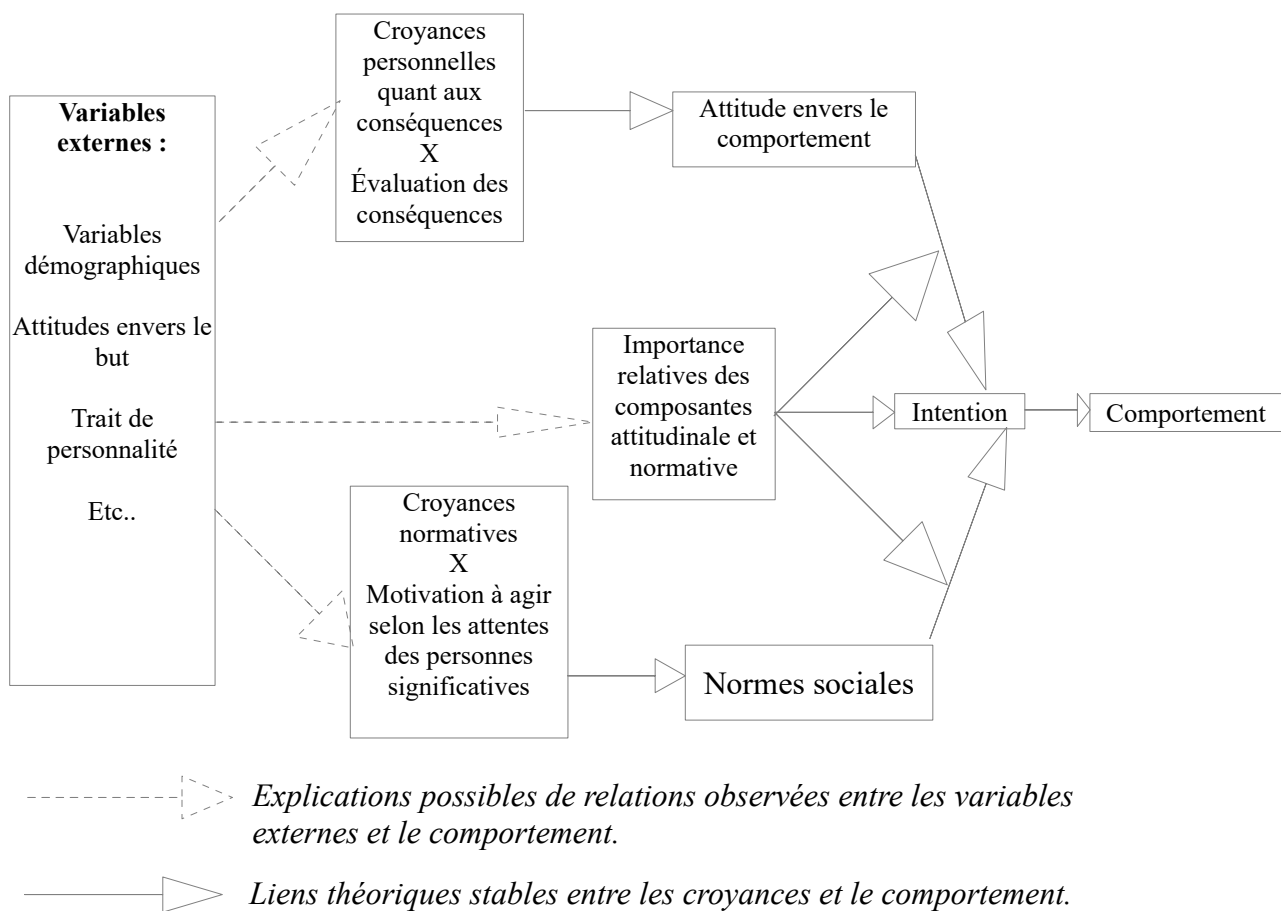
Variables externes :

Variables démographiques

Attitudes envers le but

Trait de personnalité

Etc..

Croyances personnelles quant aux conséquences
X
Évaluation des conséquences

Attitude envers le comportement

Importance relatives des composantes attitudinale et normative

Intention

Comportement

Croyances normatives
X
Motivation à agir selon les attentes des personnes significatives

Normes sociales

Explications possibles de relations observées entre les variables externes et le comportement.

Liens théoriques stables entre les croyances et le comportement.